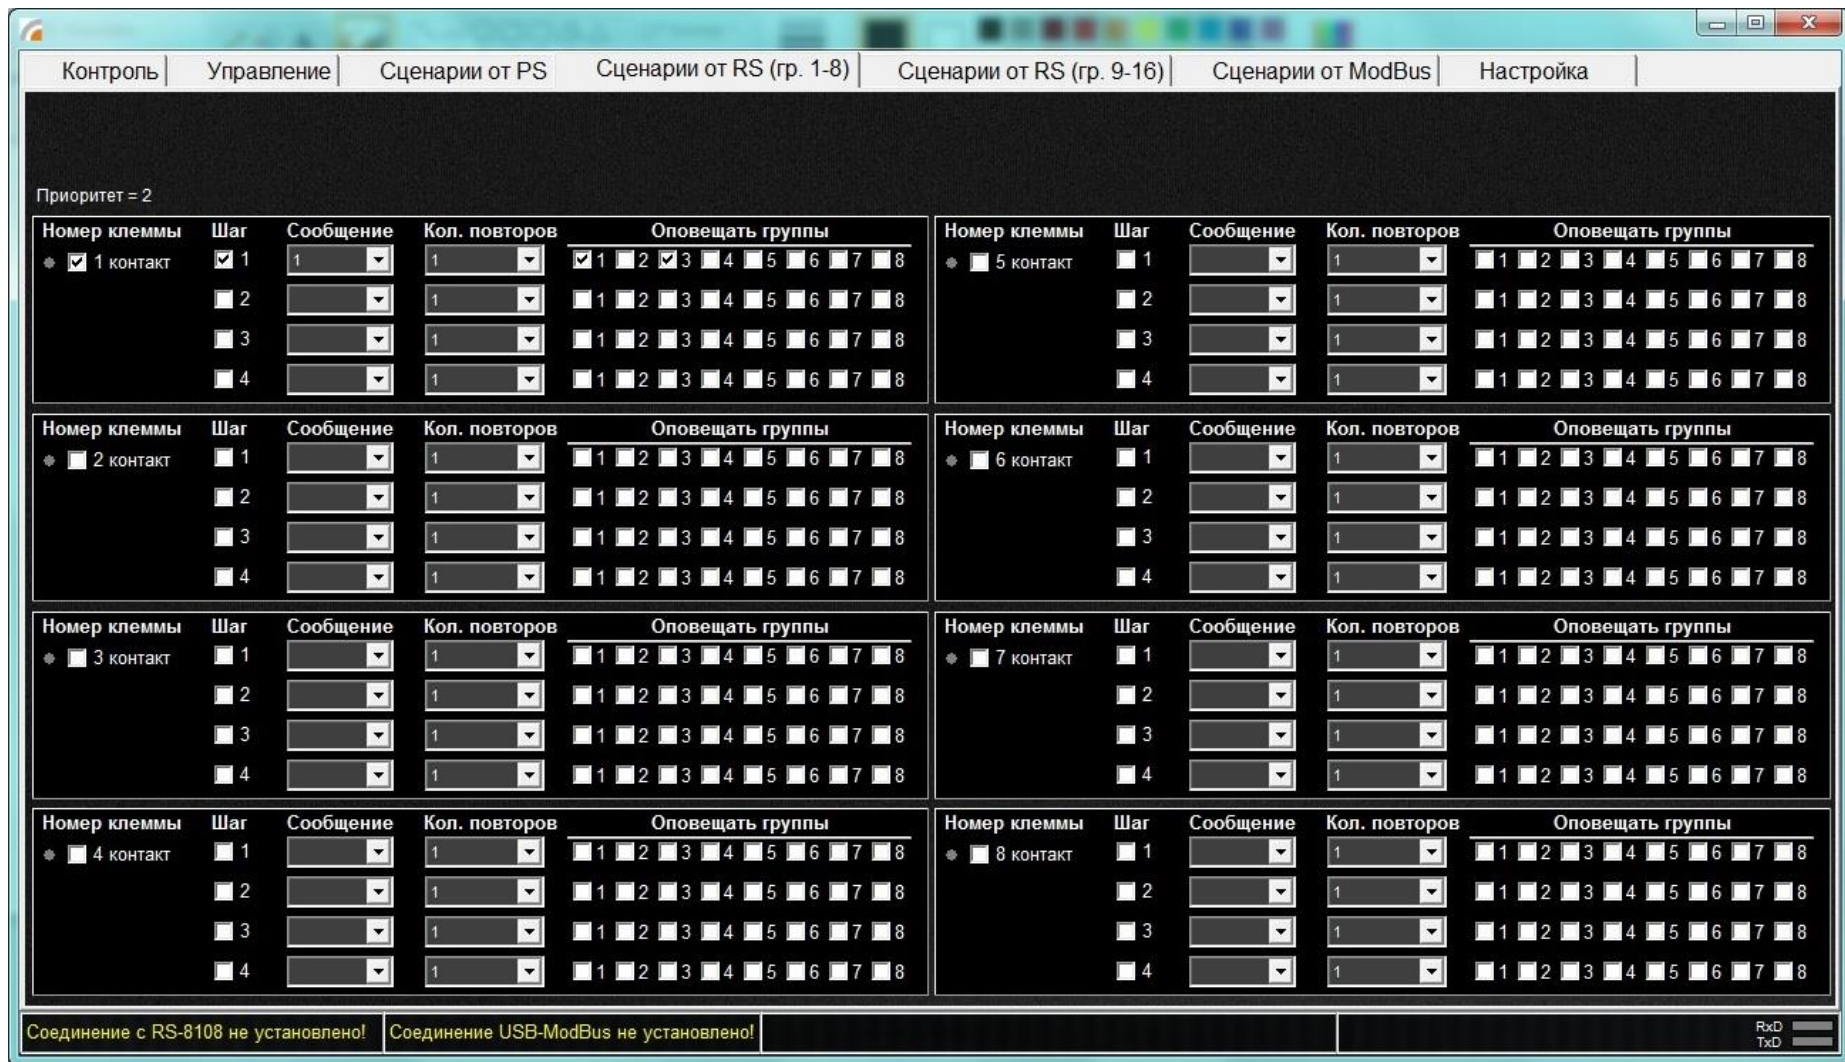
Контроль | Управление | Сценарии от PS | Сценарии от RS (гр. 1-8) | Сценарии от RS (гр. 9-16) | Сценарии от ModBus | Настройка

Приоритет = 2

| Номер клеммы | Шаг | Сообщение | Кол. повторов | Оповещать группы |
|---|---|---|---|---|
| 1 контакт | 1 | 1 | 1 | 1 2 3 4 5 6 7 8 |
| | 2 | | 1 | 1 2 3 4 5 6 7 8 |
| | 3 | | 1 | 1 2 3 4 5 6 7 8 |
| | 4 | | 1 | 1 2 3 4 5 6 7 8 |

| Номер клеммы | Шаг | Сообщение | Кол. повторов | Оповещать группы |
|---|---|---|---|---|
| 5 контакт | 1 | | 1 | 1 2 3 4 5 6 7 8 |
| | 2 | | 1 | 1 2 3 4 5 6 7 8 |
| | 3 | | 1 | 1 2 3 4 5 6 7 8 |
| | 4 | | 1 | 1 2 3 4 5 6 7 8 |

| Номер клеммы | Шаг | Сообщение | Кол. повторов | Оповещать группы |
|---|---|---|---|---|
| 2 контакт | 1 | | 1 | 1 2 3 4 5 6 7 8 |
| | 2 | | 1 | 1 2 3 4 5 6 7 8 |
| | 3 | | 1 | 1 2 3 4 5 6 7 8 |
| | 4 | | 1 | 1 2 3 4 5 6 7 8 |

| Номер клеммы | Шаг | Сообщение | Кол. повторов | Оповещать группы |
|---|---|---|---|---|
| 6 контакт | 1 | | 1 | 1 2 3 4 5 6 7 8 |
| | 2 | | 1 | 1 2 3 4 5 6 7 8 |
| | 3 | | 1 | 1 2 3 4 5 6 7 8 |
| | 4 | | 1 | 1 2 3 4 5 6 7 8 |

| Номер клеммы | Шаг | Сообщение | Кол. повторов | Оповещать группы |
|---|---|---|---|---|
| 3 контакт | 1 | | 1 | 1 2 3 4 5 6 7 8 |
| | 2 | | 1 | 1 2 3 4 5 6 7 8 |
| | 3 | | 1 | 1 2 3 4 5 6 7 8 |
| | 4 | | 1 | 1 2 3 4 5 6 7 8 |

| Номер клеммы | Шаг | Сообщение | Кол. повторов | Оповещать группы |
|---|---|---|---|---|
| 7 контакт | 1 | | 1 | 1 2 3 4 5 6 7 8 |
| | 2 | | 1 | 1 2 3 4 5 6 7 8 |
| | 3 | | 1 | 1 2 3 4 5 6 7 8 |
| | 4 | | 1 | 1 2 3 4 5 6 7 8 |

| Номер клеммы | Шаг | Сообщение | Кол. повторов | Оповещать группы |
|---|---|---|---|---|
| 4 контакт | 1 | | 1 | 1 2 3 4 5 6 7 8 |
| | 2 | | 1 | 1 2 3 4 5 6 7 8 |
| | 3 | | 1 | 1 2 3 4 5 6 7 8 |
| | 4 | | 1 | 1 2 3 4 5 6 7 8 |

| Номер клеммы | Шаг | Сообщение | Кол. повторов | Оповещать группы |
|---|---|---|---|---|
| 8 контакт | 1 | | 1 | 1 2 3 4 5 6 7 8 |
| | 2 | | 1 | 1 2 3 4 5 6 7 8 |
| | 3 | | 1 | 1 2 3 4 5 6 7 8 |
| | 4 | | 1 | 1 2 3 4 5 6 7 8 |

Соединение с RS-8108 не установлено! | Соединение USB-ModBus не установлено!

RxD
TxD